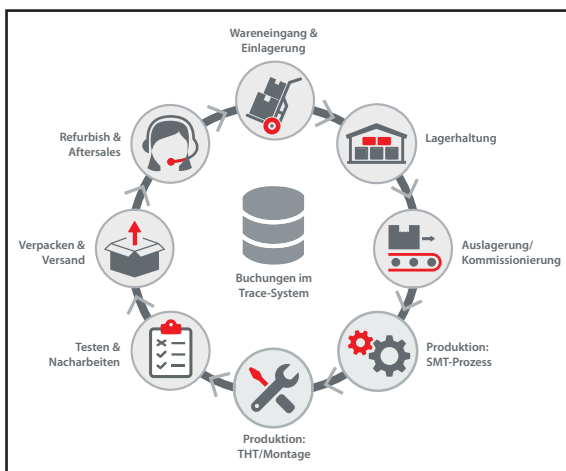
Wareneingang & Einlagerung

Lagerhaltung

Auslagerung/ Kommissionierung

Produktion: SMT-Prozess

Produktion: THT/Montage

Testen & Nacharbeiten

Verpacken & Versand

Refurbish & Aftersales

Buchungen im Trace-System